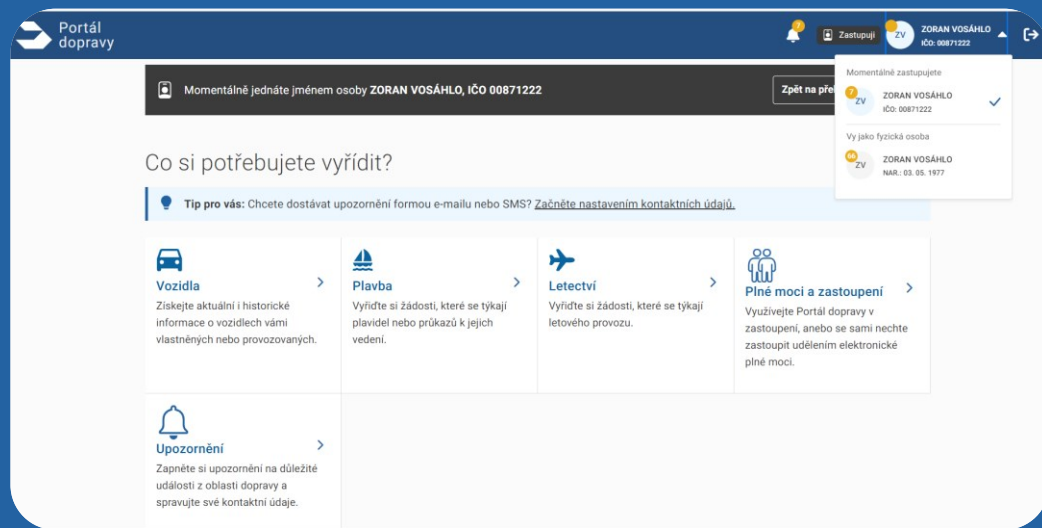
Portál dopravy

7

Zastupuji

ZV ZORAN VOSÁHLO IČO: 00871222

Momentálně jednáte jménem osoby ZORAN VOSÁHLO, IČO 00871222

Zpět na pře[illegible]

Momentálně zastupujete

7 ZV ZORAN VOSÁHLO IČO: 00871222

Vy jako fyzická osoba

66 ZV ZORAN VOSÁHLO NAR.: 03. 05. 1977

Co si potřebujete vyřídit?

Tip pro vás: Chcete dostávat upozornění formou e-mailu nebo SMS? Začněte nastavením kontaktních údajů.

Vozidla
Získejte aktuální i historické informace o vozidlech vámi vlastněných nebo provozovaných.

Plavba
Vyřiďte si žádosti, které se týkají plavidel nebo průkazů k jejich vedení.

Letectví
Vyřiďte si žádosti, které se týkají letového provozu.

Plné moci a zastoupení
Využívejte Portál dopravy v zastoupení, anebo se sami nechte zastoupit udělením elektronické plné moci.

Upozornění
Zapněte si upozornění na důležité události z oblasti dopravy a spravujte své kontaktní údaje.